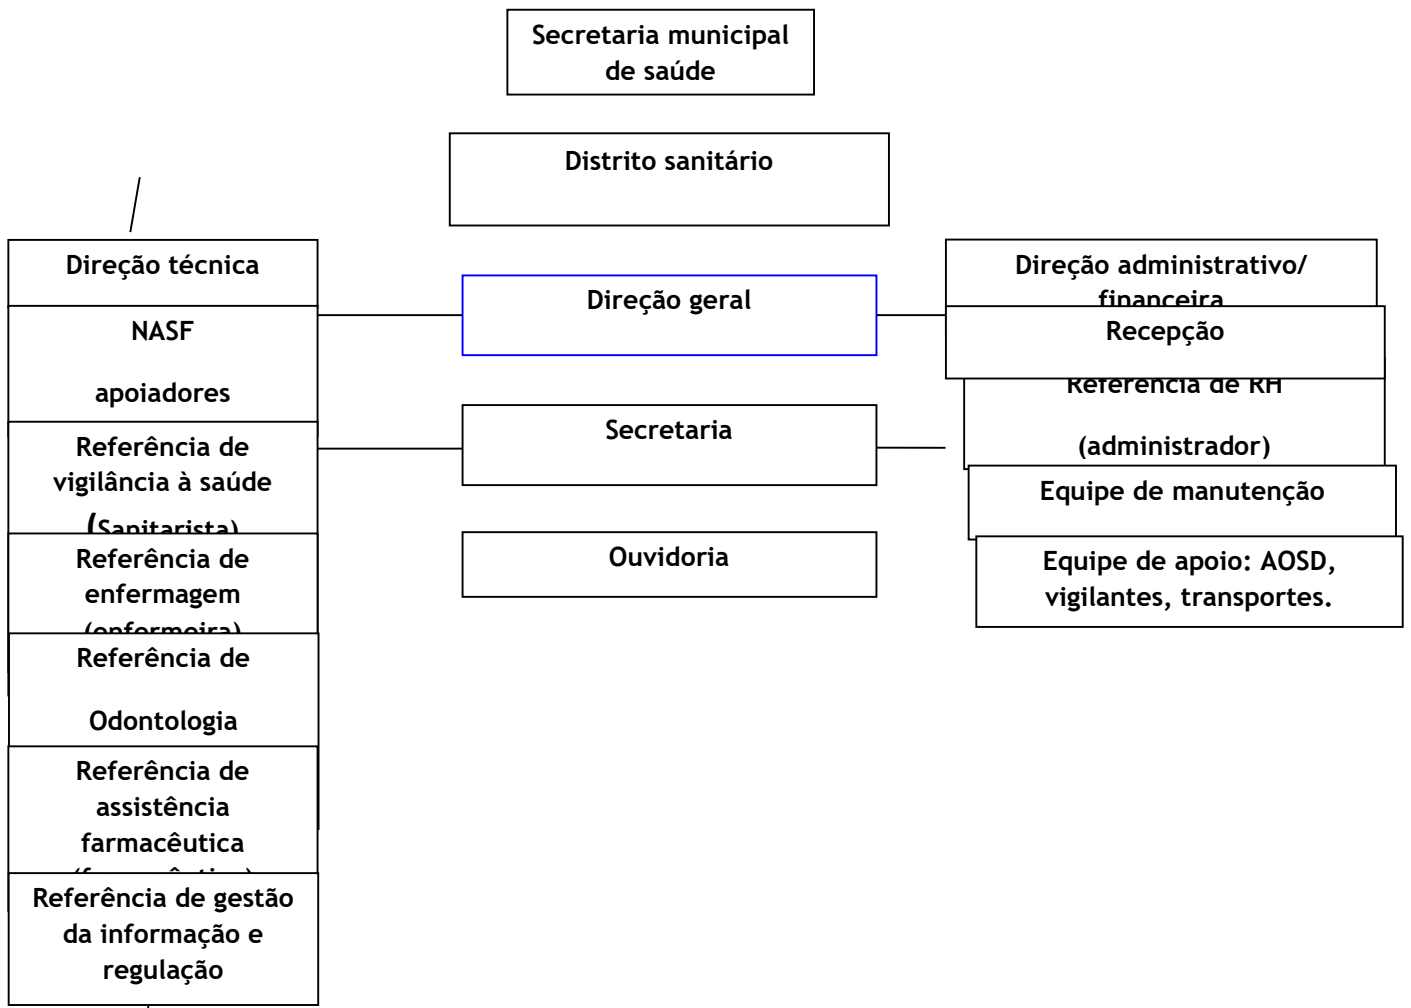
Secretaria municipal de saúde

Distrito sanitário

Direção técnica

NASF

apoiadores

Referência de vigilância à saúde (Sanitarista)

Referência de enfermagem (enfermeira)

Referência de Odontologia

Referência de assistência farmacêutica (farmacêutico)

Referência de gestão da informação e regulação

Direção geral

Secretaria

Ouvidoria

Direção administrativo/ financeira

Recepção

Referência de RH

(administrador)

Equipe de manutenção

Equipe de apoio: AOSD, vigilantes, transportes.